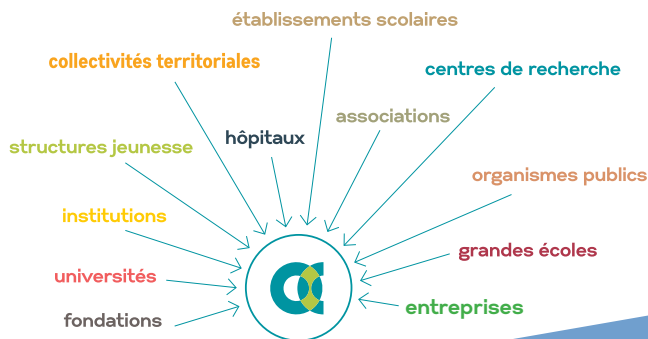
établissements scolaires

collectivités territoriales

centres de recherche

hôpitaux

associations

structures jeunesse

organismes publics

institutions

grandes écoles

universités

entreprises

fondations